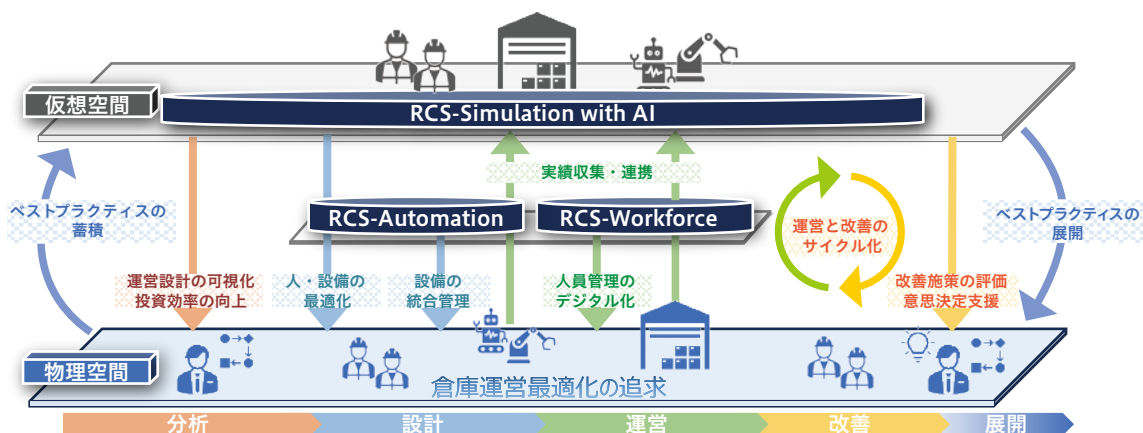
仮想空間

RCS-Simulation with AI

実績収集・連携

ベストプラクティスの蓄積

RCS-Automation

RCS-Workforce

運営と改善のサイクル化

ベストプラクティスの展開

運営設計の可視化
投資効率の向上

人・設備の最適化

設備の統合管理

人員管理のデジタル化

改善施策の評価
意思決定支援

物理空間

倉庫運営最適化の追求

分析

設計

運営

改善

展開